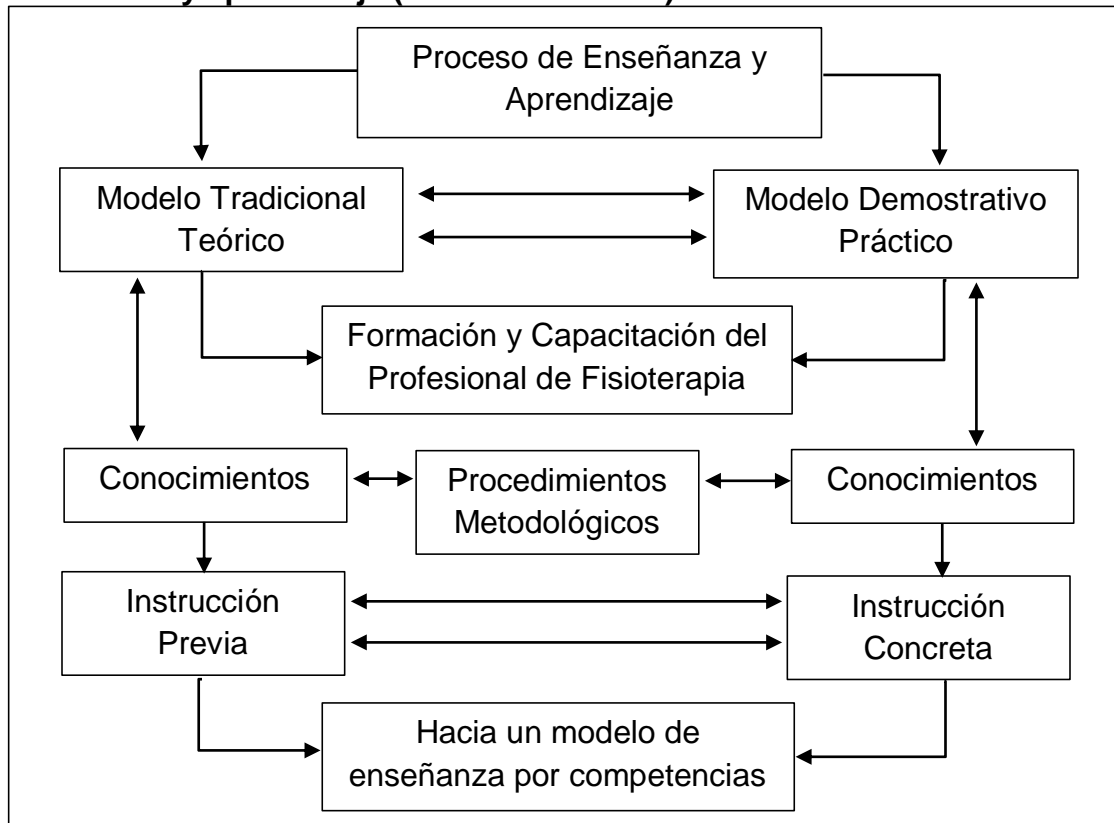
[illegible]

Proceso de Enseñanza y Aprendizaje

Modelo Tradicional Teórico

Modelo Demostrativo Práctico

Formación y Capacitación del Profesional de Fisioterapia

Conocimientos

Procedimientos Metodológicos

Conocimientos

Instrucción Previa

Instrucción Concreta

Hacia un modelo de enseñanza por competencias